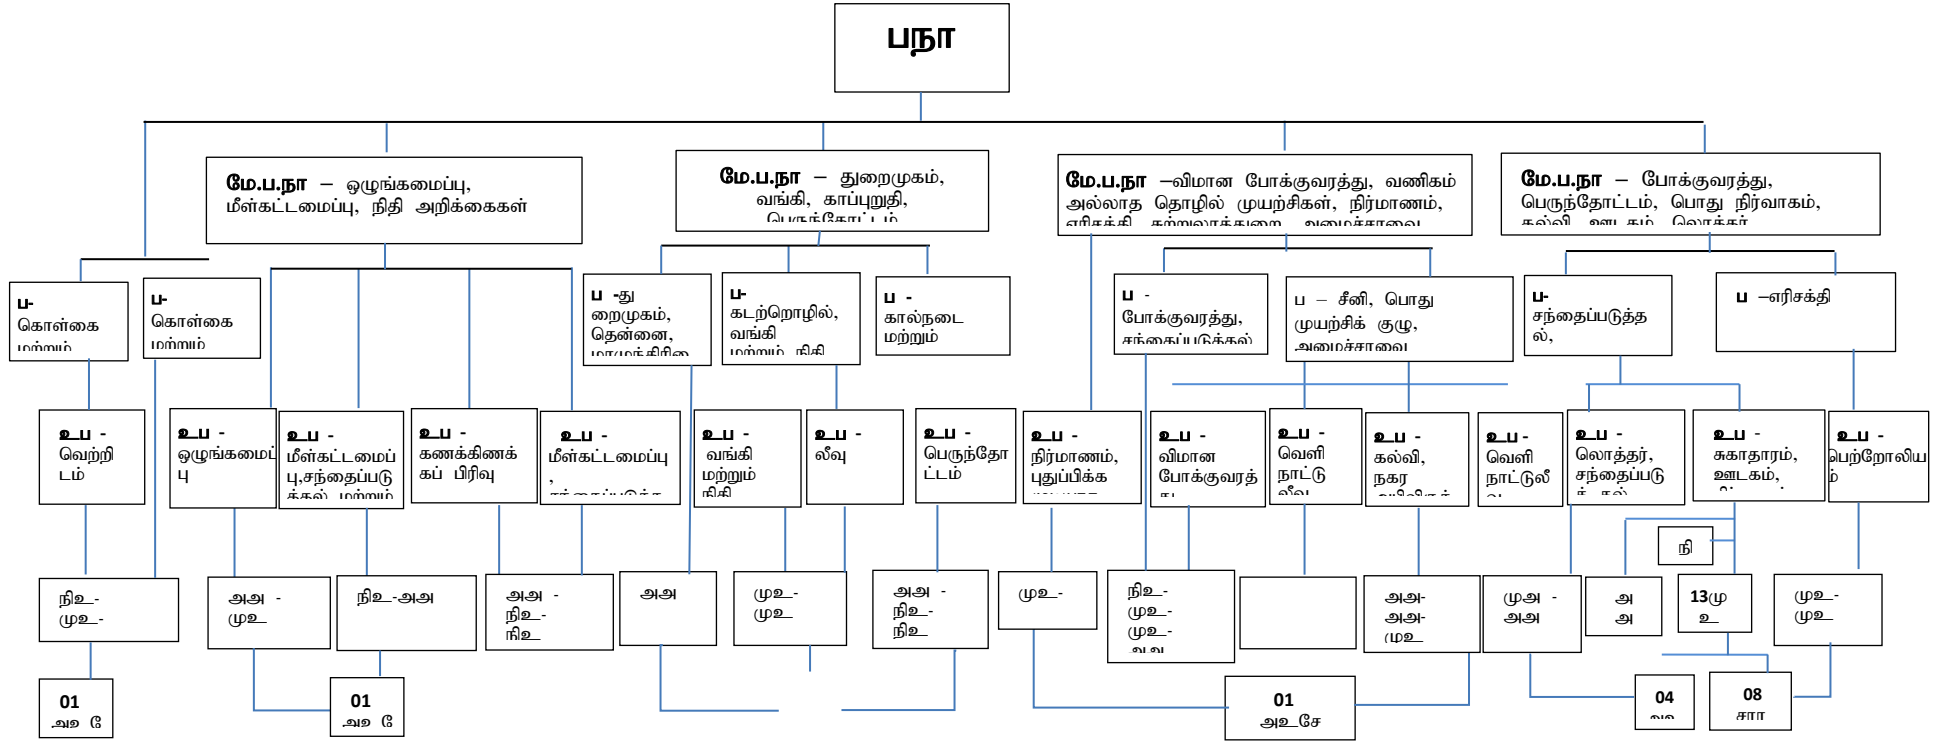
பநா

மே.ப.நா – ஒழுங்கமைப்பு, மீள்கட்டமைப்பு, நிதி அறிக்கைகள்

மே.ப.நா – துறைமுகம், வங்கி, காப்புறுதி, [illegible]

மே.ப.நா –விமான போக்குவரத்து, வணிகம் அல்லாத தொழில் முயற்சிகள், நிர்மாணம், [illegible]

மே.ப.நா – போக்குவரத்து, பெருந்தோட்டம், பொது நிர்வாகம், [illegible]

ப- கொள்கை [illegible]

ப- கொள்கை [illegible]

ப -து றைமுகம், தென்னை, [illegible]

ப- கடற்றொழில், வங்கி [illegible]

ப - கால்நடை மற்றும்

ப - போக்குவரத்து, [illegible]

ப – சீனி, பொது முயற்சிக் குழு, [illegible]

ப- சந்தைப்படுத்தல்,

ப –எரிசக்தி

உ ப - வெற்றிடம்

உ ப - ஒழுங்கமைப்பு

உ ப - மீள்கட்டமைப்பு,சந்தைப்படுத்தல் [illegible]

உ ப - கணக்கிணக்கப் பிரிவு

உ ப - மீள்கட்டமைப்பு , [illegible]

உ ப - வங்கி மற்றும் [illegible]

உ ப - லீவு

உ ப - பெருந்தோட்டம்

உ ப - நிர்மாணம், புதுப்பிக்க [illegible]

உ ப - விமான போக்குவரத் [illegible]

உ ப - வெளி நாட்டு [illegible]

உ ப - கல்வி, நகர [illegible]

உ ப - வெளி நாட்டுலீ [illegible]

உ ப - லொத்தர், சந்தைப்படு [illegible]

உ ப - சுகாதாரம், ஊடகம், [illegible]

உ ப - பெற்றோலியம்

நி

நிஉ- முஉ-

அஅ - முஉ

நிஉ-அஅ

அஅ - நிஉ- நிஉ

அஅ

முஉ- முஉ

அஅ - நிஉ- நிஉ

முஉ-

நிஉ- முஉ- முஉ- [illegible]

அஅ- அஅ- முஉ

முஅ - அஅ

அ அ

13மு உ

முஉ- முஉ

01 அஉ சே

01 அஉ சே

01 அஉ_சே

04 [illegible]

08 சாா